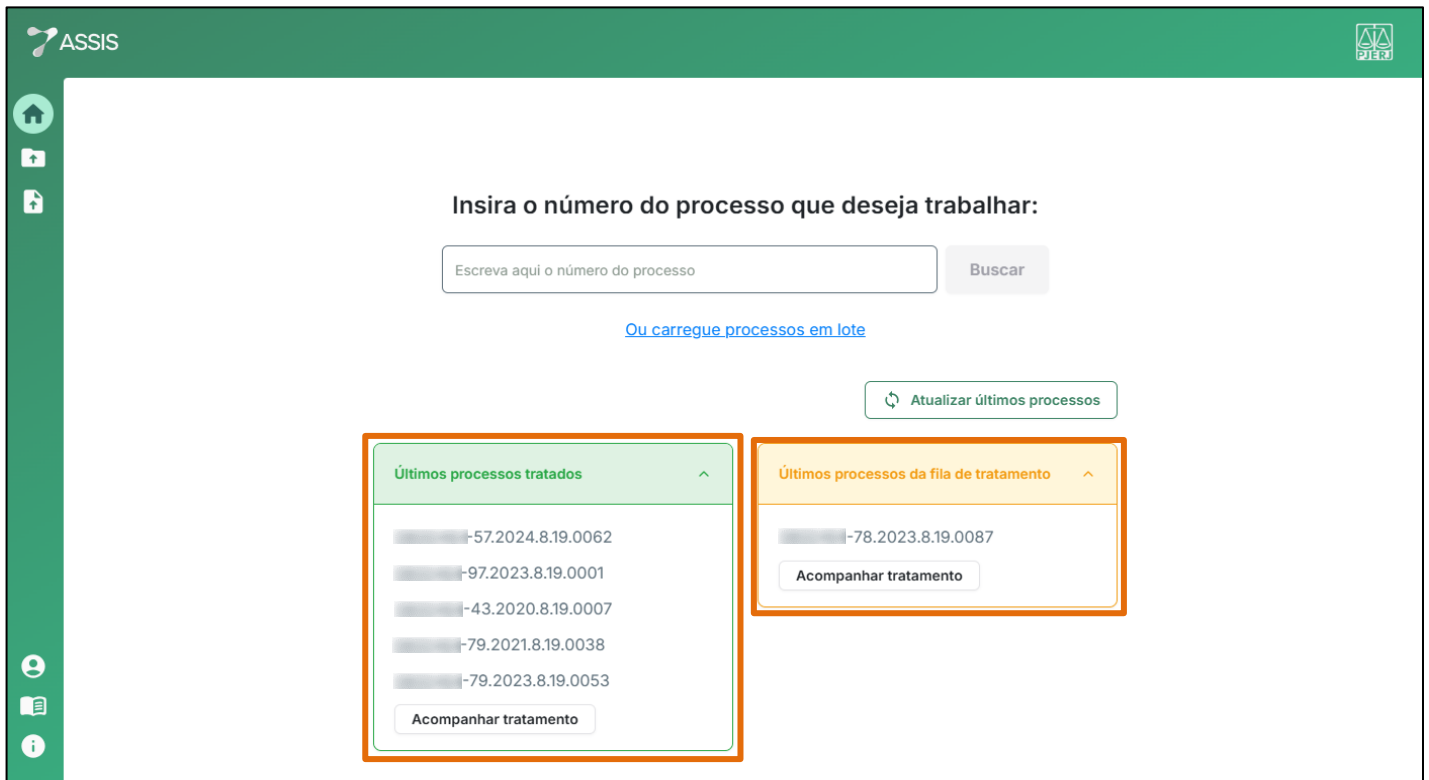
ASSIS

PJERJ

Insira o número do processo que deseja trabalhar:

Escreva aqui o número do processo

Buscar

Ou carregue processos em lote

Atualizar últimos processos

Últimos processos tratados

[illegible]-57.2024.8.19.0062

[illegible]-97.2023.8.19.0001

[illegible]-43.2020.8.19.0007

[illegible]-79.2021.8.19.0038

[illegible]-79.2023.8.19.0053

Acompanhar tratamento

Últimos processos da fila de tratamento

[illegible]-78.2023.8.19.0087

Acompanhar tratamento